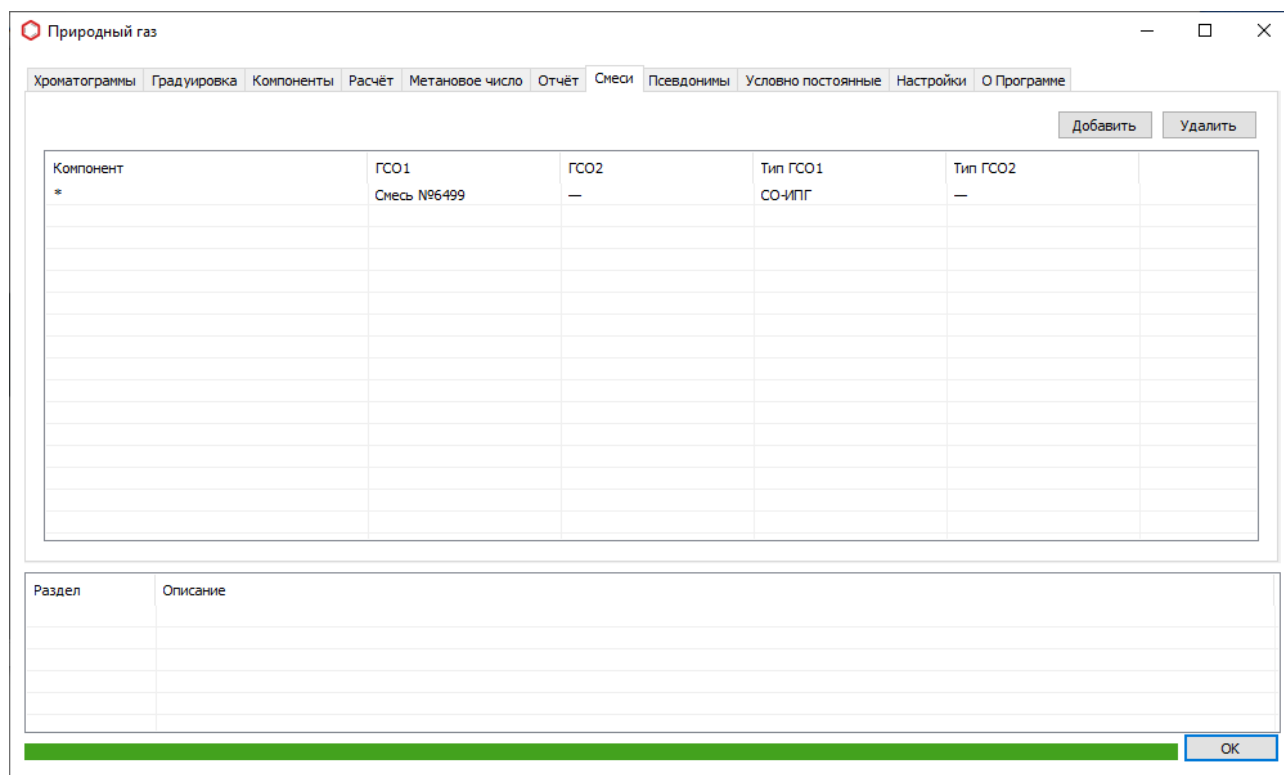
Природный газ

Хроматограммы | Градуировка | Компоненты | Расчёт | Метановое число | Отчёт | Смеси | Псевдонимы | Условно постоянные | Настройки | О Программе

Добавить | Удалить

| Компонент | ГСО1 | ГСО2 | Тип ГСО1 | Тип ГСО2 |
|---|---|---|---|---|
| * | Смесь №6499 | — | СО-ИПГ | — |

| Раздел | Описание |
|---|---|

OK